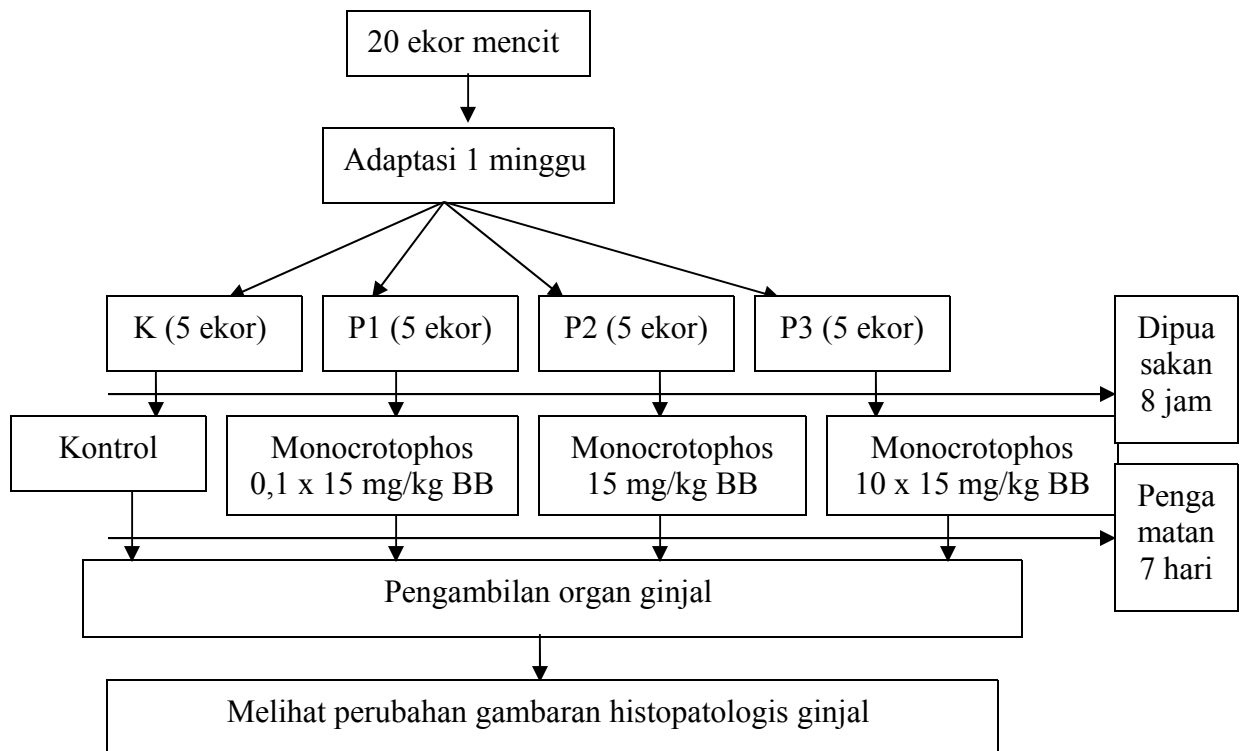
20 ekor mencit

Adaptasi 1 minggu

K (5 ekor)

P1 (5 ekor)

P2 (5 ekor)

P3 (5 ekor)

Dipuasakan 8 jam

Kontrol

Monocrotophos 0,1 x 15 mg/kg BB

Monocrotophos 15 mg/kg BB

Monocrotophos 10 x 15 mg/kg BB

Pengamatan 7 hari

Pengambilan organ ginjal

Melihat perubahan gambaran histopatologis ginjal